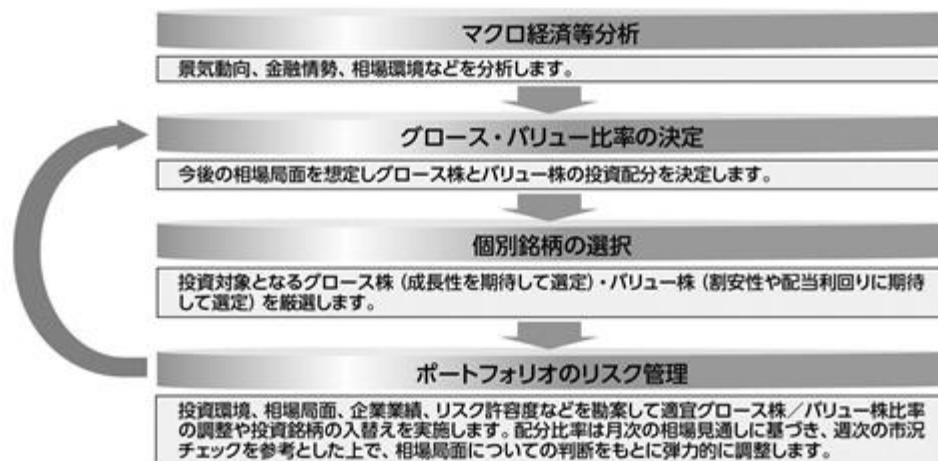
マクロ経済等分析

景気動向、金融情勢、相場環境などを分析します。

グロース・バリュー比率の決定

今後の相場局面を想定しグロース株とバリュー株の投資配分を決定します。

個別銘柄の選択

投資対象となるグロース株（成長性を期待して選定）・バリュー株（割安性や配当利回りに期待して選定）を厳選します。

ポートフォリオのリスク管理

投資環境、相場局面、企業業績、リスク許容度などを勘案して適宜グロース株／バリュー株比率の調整や投資銘柄の入替えを実施します。配分比率は月次の相場見通しに基づき、週次の市況チェックを参考とした上で、相場局面についての判断をもとに弾力的に調整します。